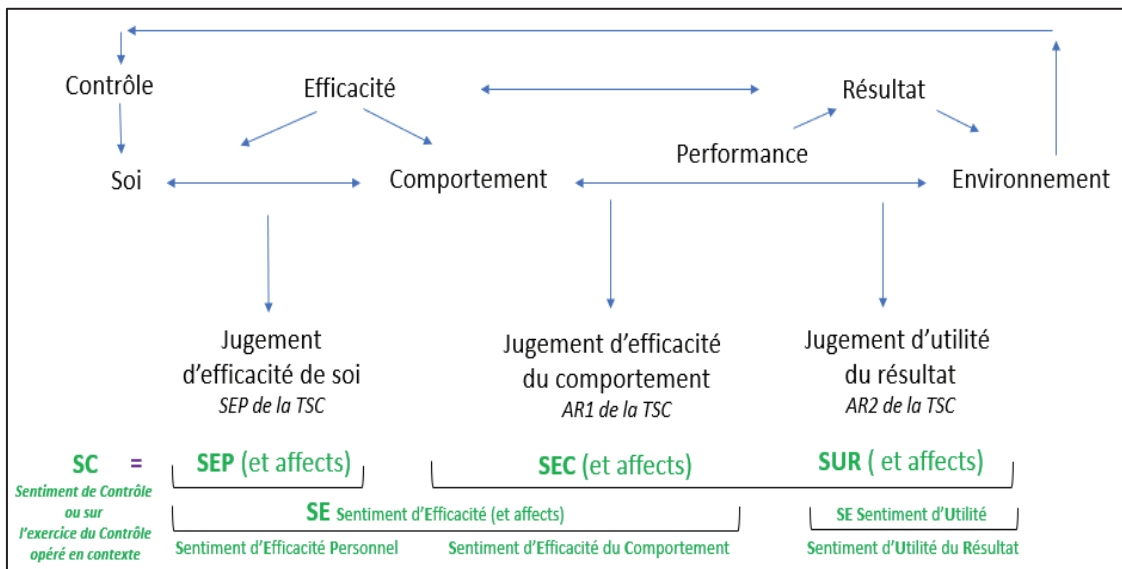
Contrôle

Efficacité

Résultat

Performance

Soi

Comportement

Environnement

Jugement d'efficacité de soi
SEP de la TSC

Jugement d'efficacité du comportement
AR1 de la TSC

Jugement d'utilité du résultat
AR2 de la TSC

SC =
Sentiment de Contrôle ou sur l'exercice du Contrôle opéré en contexte

SEP (et affects)

SEC (et affects)

SUR ( et affects)

SE Sentiment d'Efficacité (et affects)

SE Sentiment d'Utilité

Sentiment d'Efficacité Personnel

Sentiment d'Efficacité du Comportement

Sentiment d'Utilité du Résultat